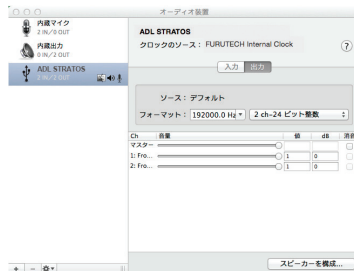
オーディオ装置

内蔵マイク
2 IN/0 OUT

内蔵出力
0 IN/2 OUT

ADL STRATOS
2 IN/2 OUT

ADL STRATOS
クロックのソース： FURUTECH Internal Clock

?

入力 出力

ソース： デフォルト

フォーマット： 192000.0 Hz 2 ch-24 ビット整数

| Ch | 音量 | 値 | dB | 消音 |
|---|---|---|---|---|
| マスター | | | | |
| 1: Fro... | | 1 | 0 | |
| 2: Fro... | | 1 | 0 | |

+ −

スピーカーを構成...